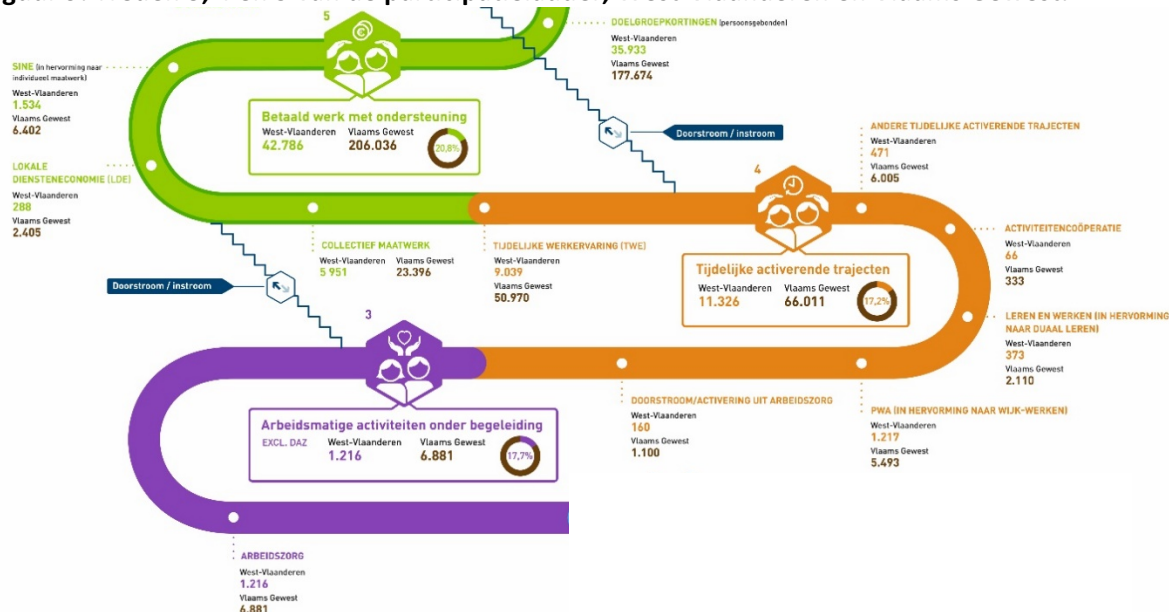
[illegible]

5

SINE (in hervorming naar individueel maatwerk)
West-Vlaanderen
1.534
Vlaams Gewest
6.402

LOKALE DIENSTENECONOMIE (LDE)
West-Vlaanderen
288
Vlaams Gewest
2.405

Betaald werk met ondersteuning
West-Vlaanderen
42.786
Vlaams Gewest
206.036
20,8%

DOELGROEPKORTINGEN (persoonsgebonden)
West-Vlaanderen
35.933
Vlaams Gewest
177.674

Doorstroom / instroom

ANDERE TIJDELIJKE ACTIVERENDE TRAJECTEN
West-Vlaanderen
471
Vlaams Gewest
6.005

4

COLLECTIEF MAATWERK
West-Vlaanderen
5 951
Vlaams Gewest
23.396

TIJDELIJKE WERKERVARING (TWE)
West-Vlaanderen
9.039
Vlaams Gewest
50.970

Tijdelijke activerende trajecten
West-Vlaanderen
11.326
Vlaams Gewest
66.011
17,2%

ACTIVITEITENCOÖPERATIE
West-Vlaanderen
66
Vlaams Gewest
333

Doorstroom / instroom

3

LEREN EN WERKEN (IN HERVORMING NAAR DUAAL LEREN)
West-Vlaanderen
373
Vlaams Gewest
2.110

Arbeidsmatige activiteiten onder begeleiding
EXCL. DAZ
West-Vlaanderen
1.216
Vlaams Gewest
6.881
17,7%

DOORSTROOM/ACTIVERING UIT ARBEIDSZORG
West-Vlaanderen
160
Vlaams Gewest
1.100

PWA (IN HERVORMING NAAR WIJK-WERKEN)
West-Vlaanderen
1.217
Vlaams Gewest
5.493

ARBEIDSZORG
West-Vlaanderen
1.216
Vlaams Gewest
6.881